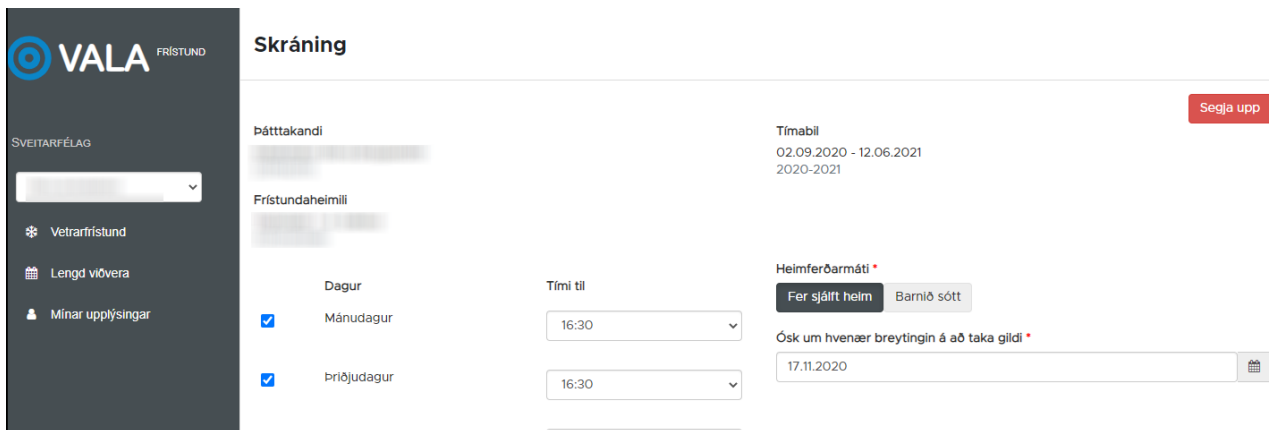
VALA FRÍSTUND

SVEITARFÉLAG

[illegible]

Vetrarfrístund

Lengd viðvera

Mínar upplýsingar

Skráning

Segja upp

Þátttakandi

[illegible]

Frístundaheimili

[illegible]

Tímabil

02.09.2020 - 12.06.2021

2020-2021

| | Dagur | Tími til |
|---|---|---|
| ☑ | Mánudagur | 16:30 |
| ☑ | Þriðjudagur | 16:30 |

Heimferðarmáti *

Fer sjálft heim | Barnið sótt

Ósk um hvenær breytingin á að taka gildi *

17.11.2020